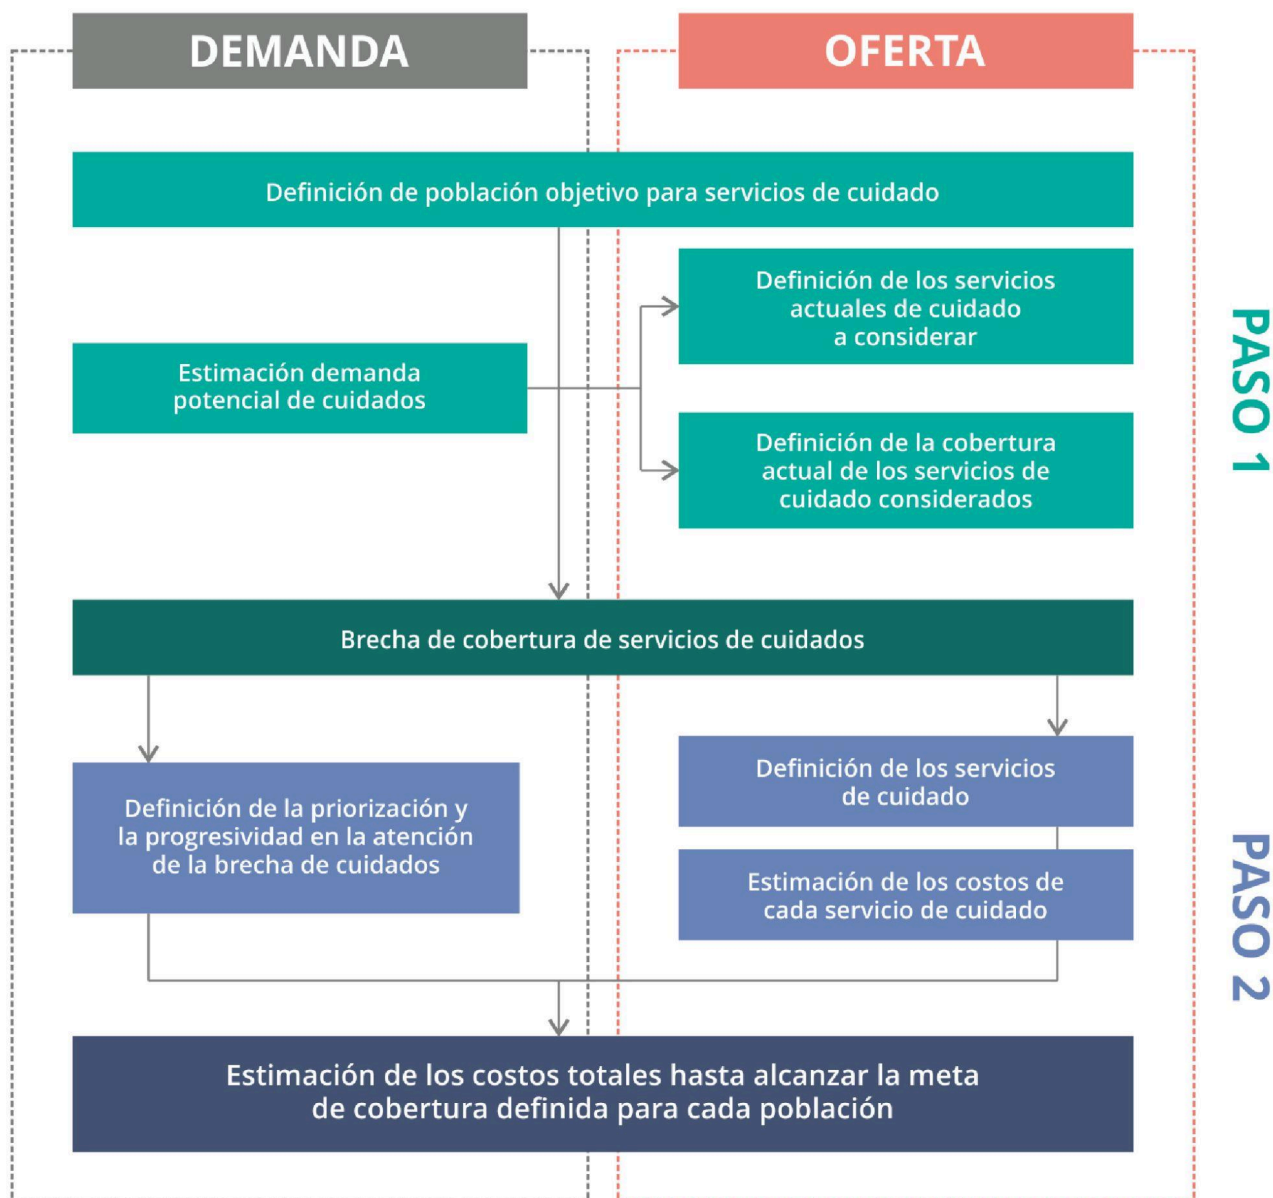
DEMANDA

OFERTA

Definición de población objetivo para servicios de cuidado

Definición de los servicios actuales de cuidado a considerar

Estimación demanda potencial de cuidados

Definición de la cobertura actual de los servicios de cuidado considerados

PASO 1

Brecha de cobertura de servicios de cuidados

Definición de los servicios de cuidado

Definición de la priorización y la progresividad en la atención de la brecha de cuidados

Estimación de los costos de cada servicio de cuidado

PASO 2

Estimación de los costos totales hasta alcanzar la meta de cobertura definida para cada población